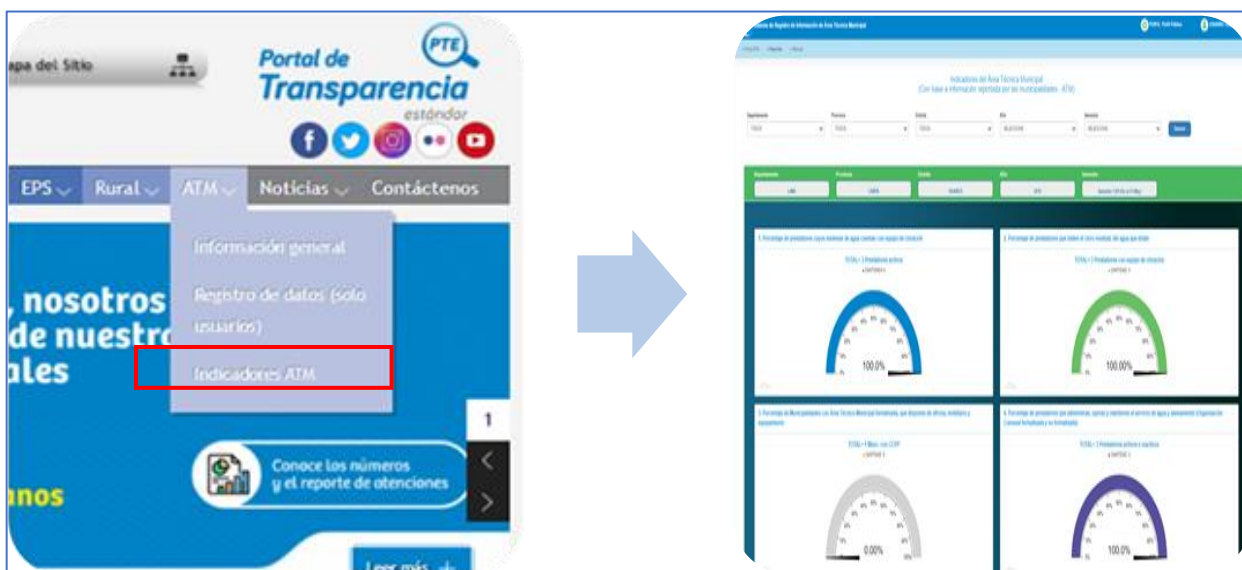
apa del Sitio

PTE

Portal de Transparencia estándor

EPS Rural ATM Noticias Contáctenos

Información general

Registro de datos (solo usuarios)

Indicadores ATM

, nosotros de nuestr ales

1

Conoce los números y el reporte de atenciones

nos

Leer más

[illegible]

Indicadores del Área Técnica Municipal
(Con base a información reportada por las municipalidades - ATM)

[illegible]

100.0%

100.0%

0.00%

100.0%